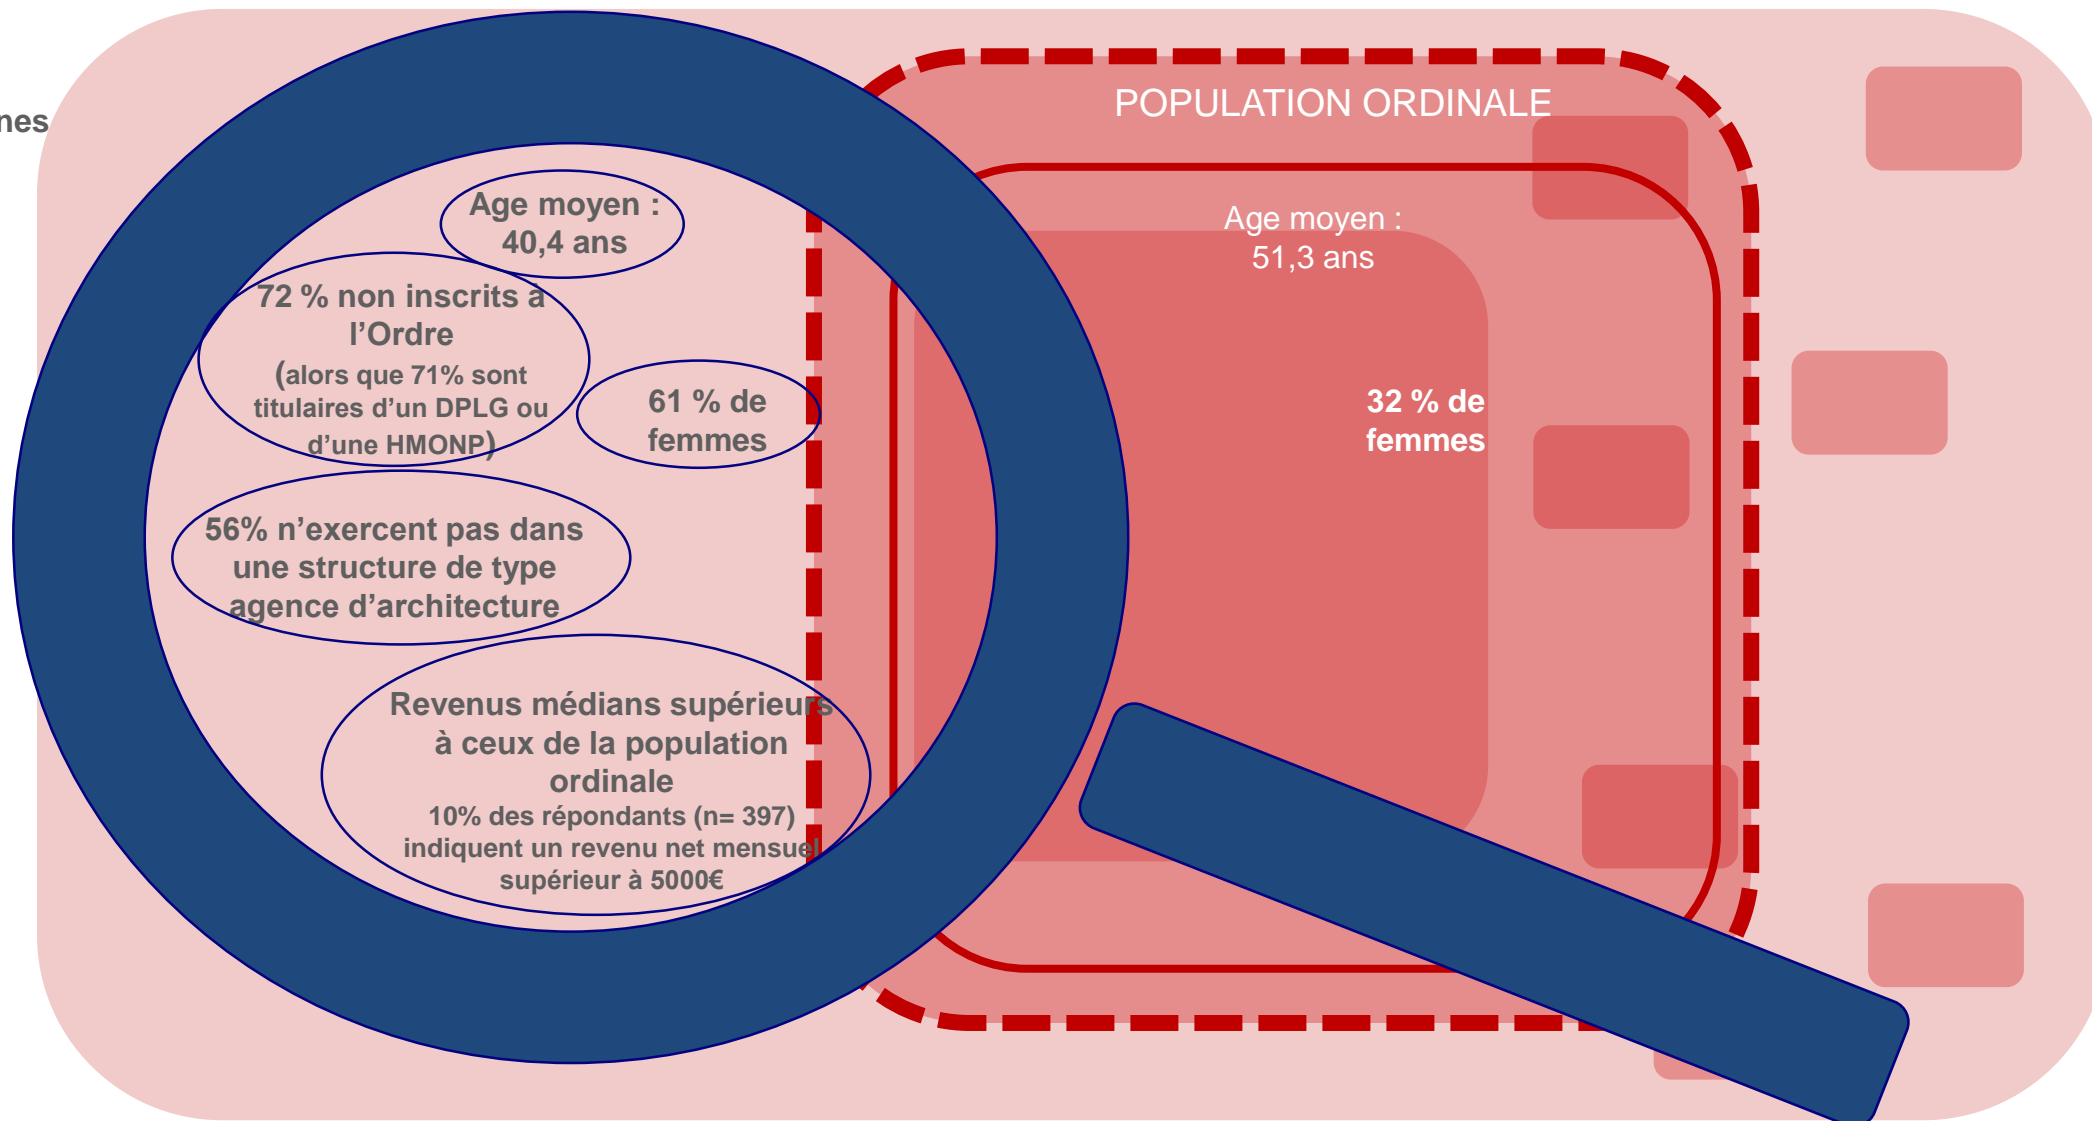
nes

POPULATION ORDINALE

Age moyen : 40,4 ans

72 % non inscrits à l'Ordre
(alors que 71% sont titulaires d'un DPLG ou d'une HMONP)

61 % de femmes

56% n'exercent pas dans une structure de type agence d'architecture

Revenus médians supérieurs à ceux de la population ordinale
10% des répondants (n= 397) indiquent un revenu net mensuel supérieur à 5000€

Age moyen : 51,3 ans

32 % de femmes